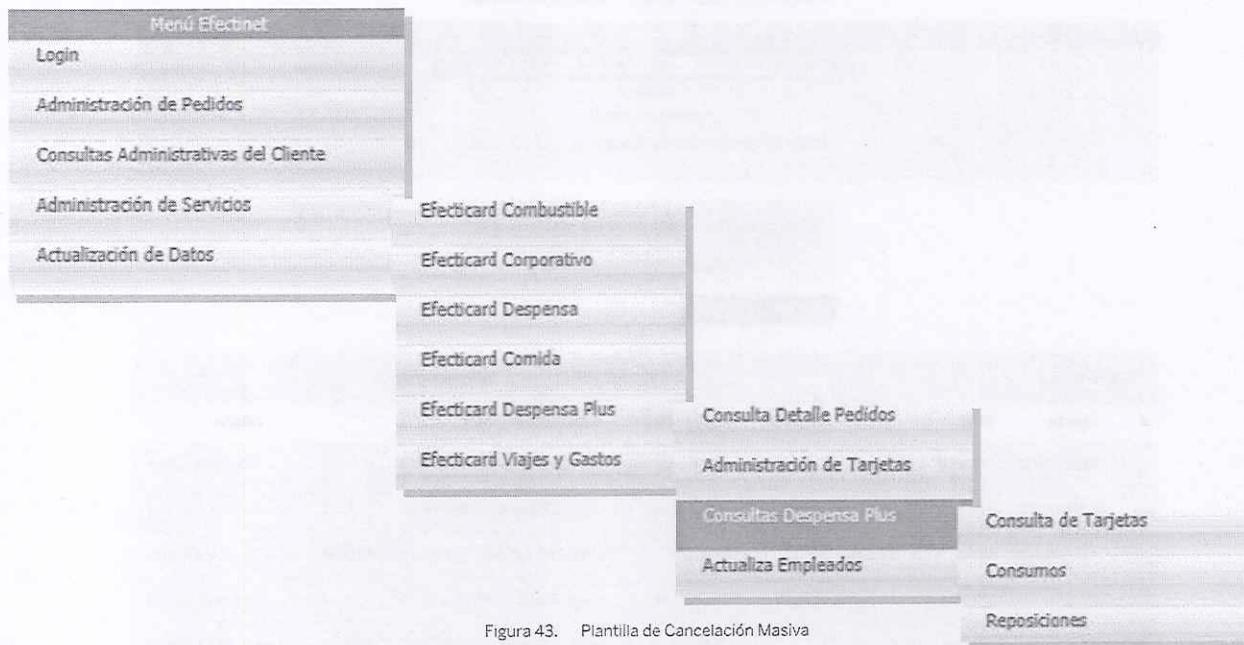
Menú Efectinet

Login

Administración de Pedidos

Consultas Administrativas del Cliente

Administración de Servicios

Actualización de Datos

Efecticard Combustible

Efecticard Corporativo

Efecticard Despensa

Efecticard Comida

Efecticard Despensa Plus

Efecticard Viajes y Gastos

Consulta Detalle Pedidos

Administración de Tarjetas

Consultas Despensa Plus

Actualiza Empleados

Consulta de Tarjetas

Consumos

Reposiciones

Figura 43. Plantilla de Cancelación Masiva